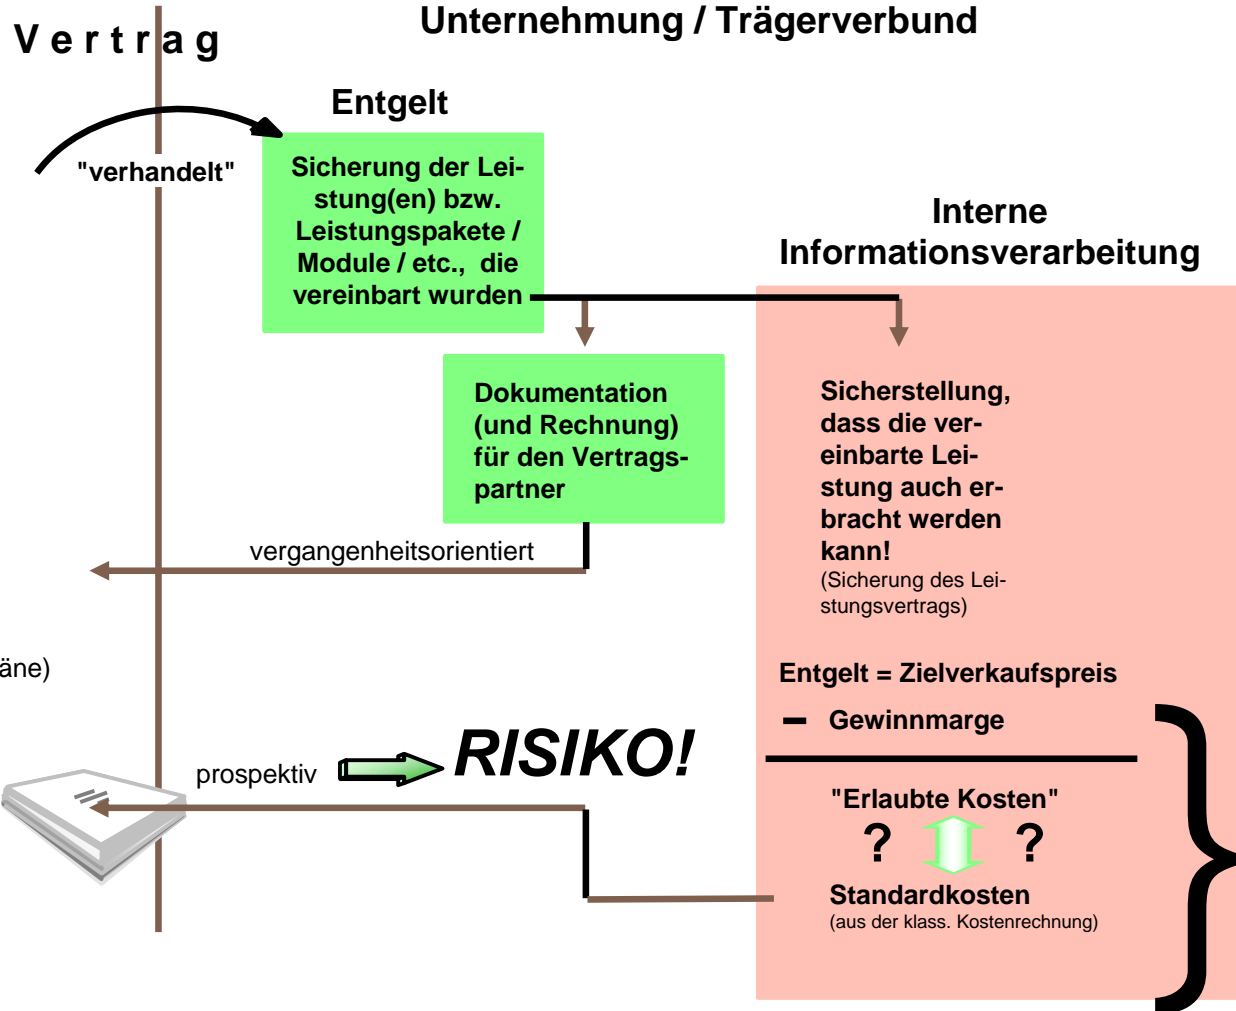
V e r t r a g

Unternehmung / Trägerverbund

Entgelt

"verhandelt"

Sicherung der Leistung(en) bzw. Leistungspakete / Module / etc., die vereinbart wurden

Interne Informationsverarbeitung

Dokumentation (und Rechnung) für den Vertragspartner

vergangenheitsorientiert

Sicherstellung, dass die vereinbarte Leistung auch erbracht werden kann!
(Sicherung des Leistungsvertrags)

äne)

Entgelt = Zielverkaufspreis
– Gewinnmarge

prospektiv

RISIKO!

"Erlaubte Kosten"
? ?
Standardkosten
(aus der klass. Kostenrechnung)